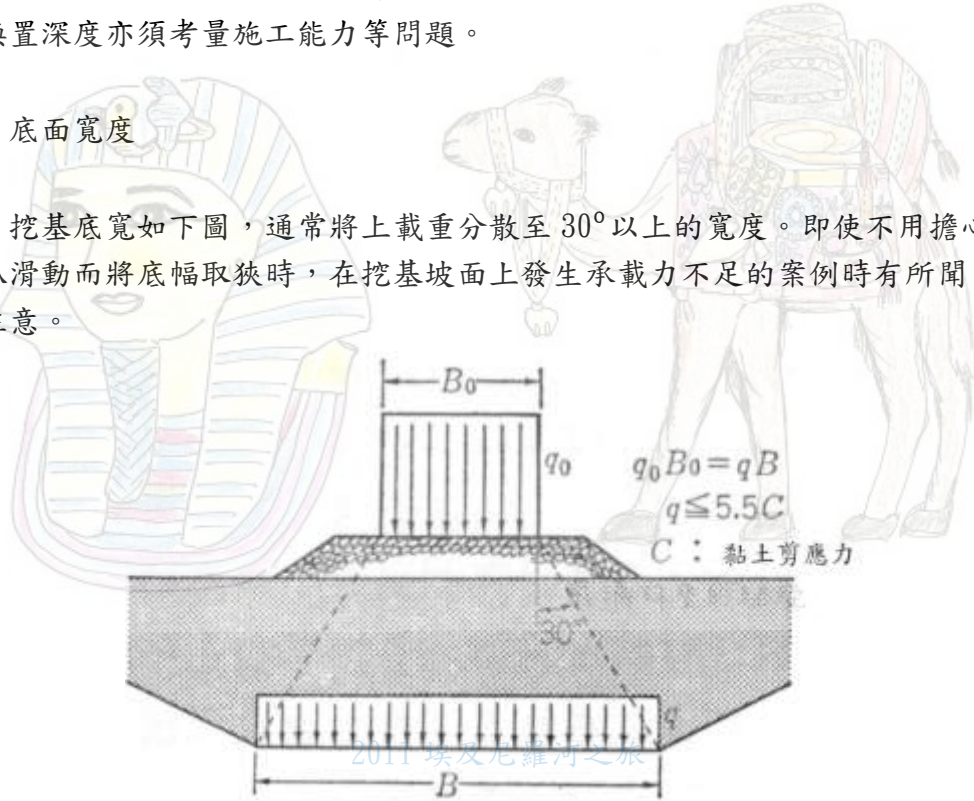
換置深度亦須考量施工能力等問題。

底面寬度

挖基底寬如下圖，通常將上載重分散至 30°以上的寬度。即使不用擔心滑動而將底幅取狹時，在挖基坡面上發生承載力不足的案例時有所聞注意。

$B_0$

$q_0$

$q_0B_0=qB$
$q\leqq5.5C$
$C$ ： 黏土剪應力

30°

$q$

$B$

2011 埃及尼羅河之旅